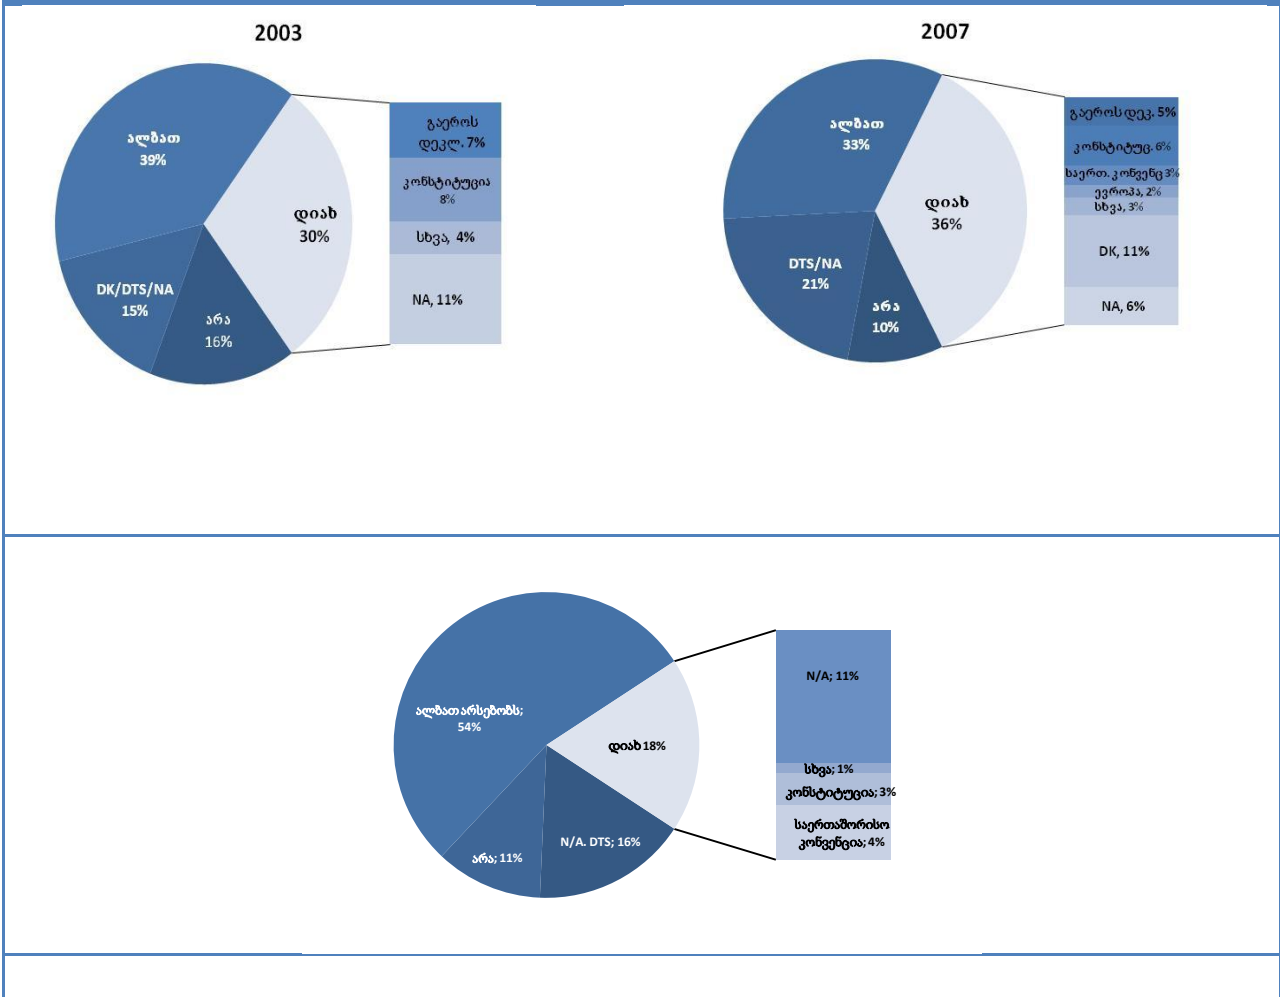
2003

ალბათ 39%

დიახ 30%

DK/DTS/NA 15%

არა 16%

გაეროს დეკლ. 7%

კონსტიტუცია 8%

სხვა, 4%

NA, 11%

2007

ალბათ 33%

დიახ 36%

DTS/NA 21%

არა 10%

გაეროს დეკ. 5%

კონსტიტუც. 6%

საერთ. კონვენც 3%

ევროპა, 2%

სხვა, 3%

DK, 11%

NA, 6%

ალბათ არსებობს; 54%

დიახ 18%

არა; 11%

N/A. DTS; 16%

N/A; 11%

სხვა; 1%

კონსტიტუცია; 3%

საერთაშორისო კონვენცია; 4%